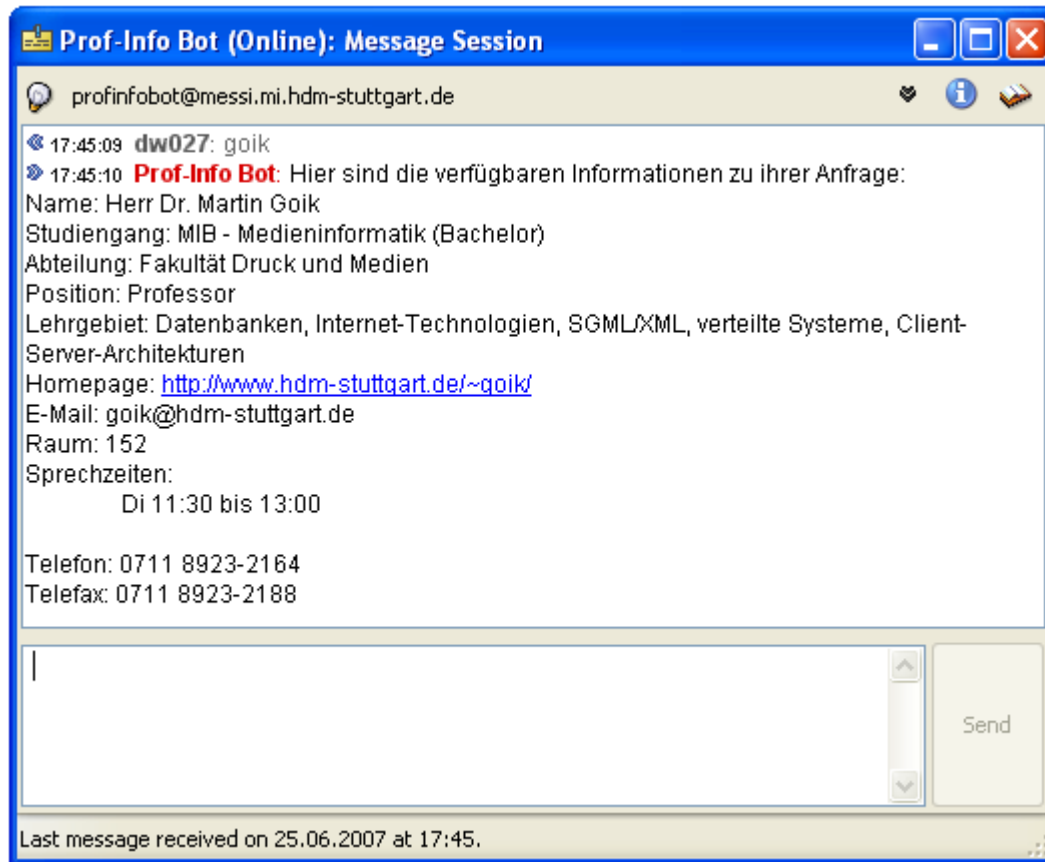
Prof-Info Bot (Online): Message Session

profinfobot@messi.mi.hdm-stuttgart.de

17:45:09 dw027: goik
17:45:10 Prof-Info Bot: Hier sind die verfügbaren Informationen zu ihrer Anfrage:
Name: Herr Dr. Martin Goik
Studiengang: MIB - Medieninformatik (Bachelor)
Abteilung: Fakultät Druck und Medien
Position: Professor
Lehrgebiet: Datenbanken, Internet-Technologien, SGML/XML, verteilte Systeme, Client-Server-Architekturen
Homepage: http://www.hdm-stuttgart.de/~goik/
E-Mail: goik@hdm-stuttgart.de
Raum: 152
Sprechzeiten:
Di 11:30 bis 13:00

Telefon: 0711 8923-2164
Telefax: 0711 8923-2188

Send

Last message received on 25.06.2007 at 17:45.